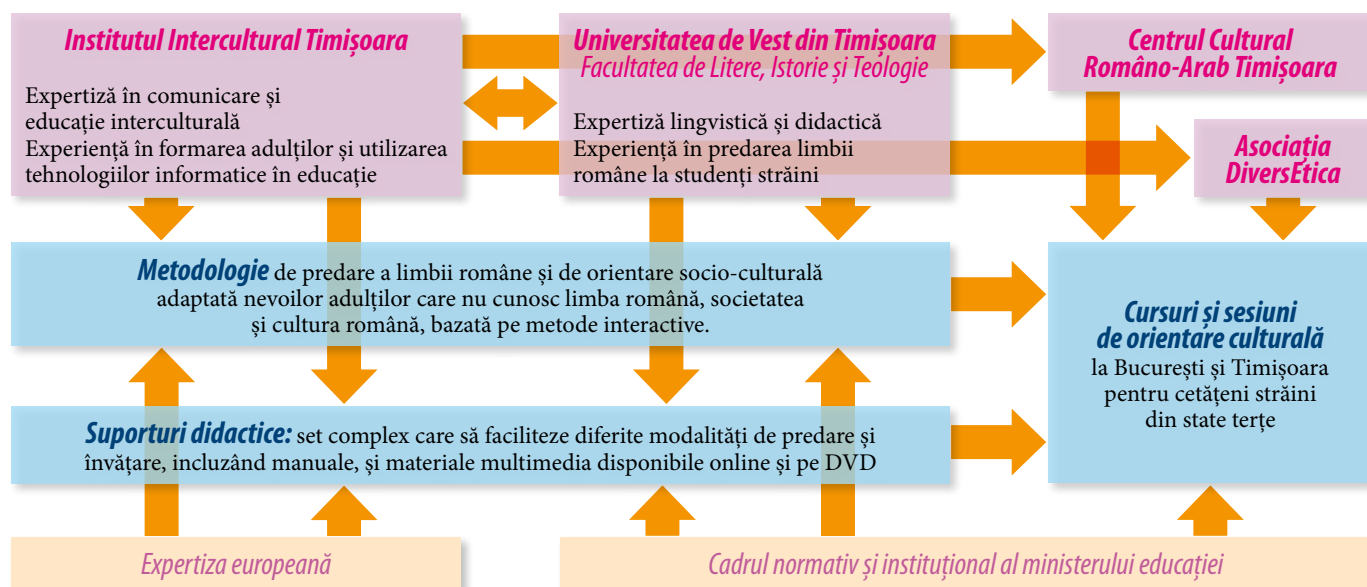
Institutul Intercultural Timișoara

Expertiză în comunicare și educație interculturală
Experiență în formarea adulților și utilizarea tehnologiilor informatice în educație

Universitatea de Vest din Timișoara
Facultatea de Litere, Istorie și Teologie

Expertiză lingvistică și didactică
Experiență în predarea limbii române la studenți străini

Centrul Cultural Româno-Arab Timișoara

Asociația DiversEtica

Metodologie de predare a limbii române și de orientare socio-culturală adaptată nevoilor adulților care nu cunosc limba română, societatea și cultura română, bazată pe metode interactive.

Cursuri și sesiuni de orientare culturală
la București și Timișoara pentru cetățeni străini din state terțe

Suporturi didactice: set complex care să faciliteze diferite modalități de predare și învățare, incluzând manuale, și materiale multimedia disponibile online și pe DVD

Expertiza europeană

Cadrul normativ și instituțional al ministerului educației